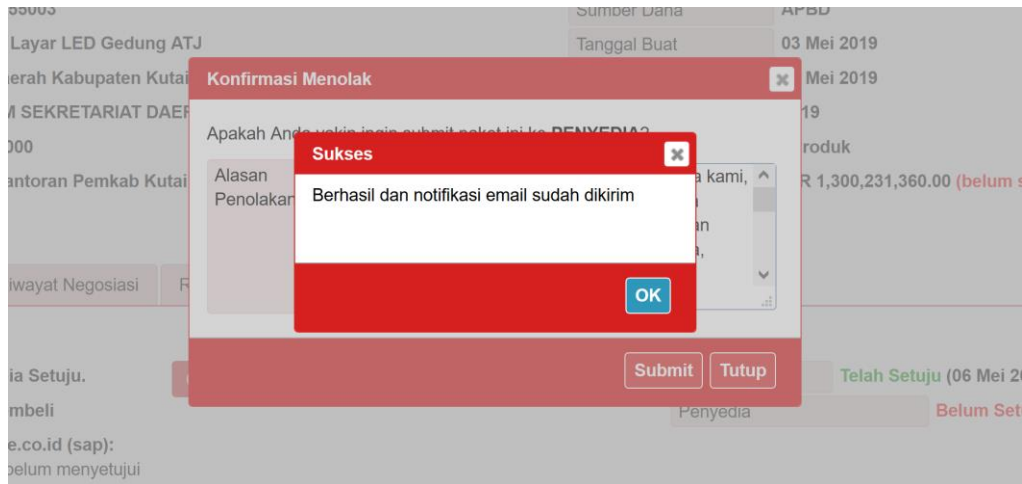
55003
Layar LED Gedung ATJ
erah Kabupaten Kutai
I SEKRETARIAT DAEF
000
antoran Pemkab Kutai

Sumber Dana APBD
Tanggal Buat 03 Mei 2019
Mei 2019
19
roduk
R 1,300,231,360.00 (belum s

Konfirmasi Menolak
Apakah Anda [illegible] PENYEDIA?
Alasan Penolakan
a kami, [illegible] an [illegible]

Sukses
Berhasil dan notifikasi email sudah dikirim
OK

Submit Tutup

iwayat Negosiasi R

ia Setuju.
mbeli
e.co.id (sap):
pelum menyetujui

Telah Setuju (06 Mei 2
Penyedia Belum Set